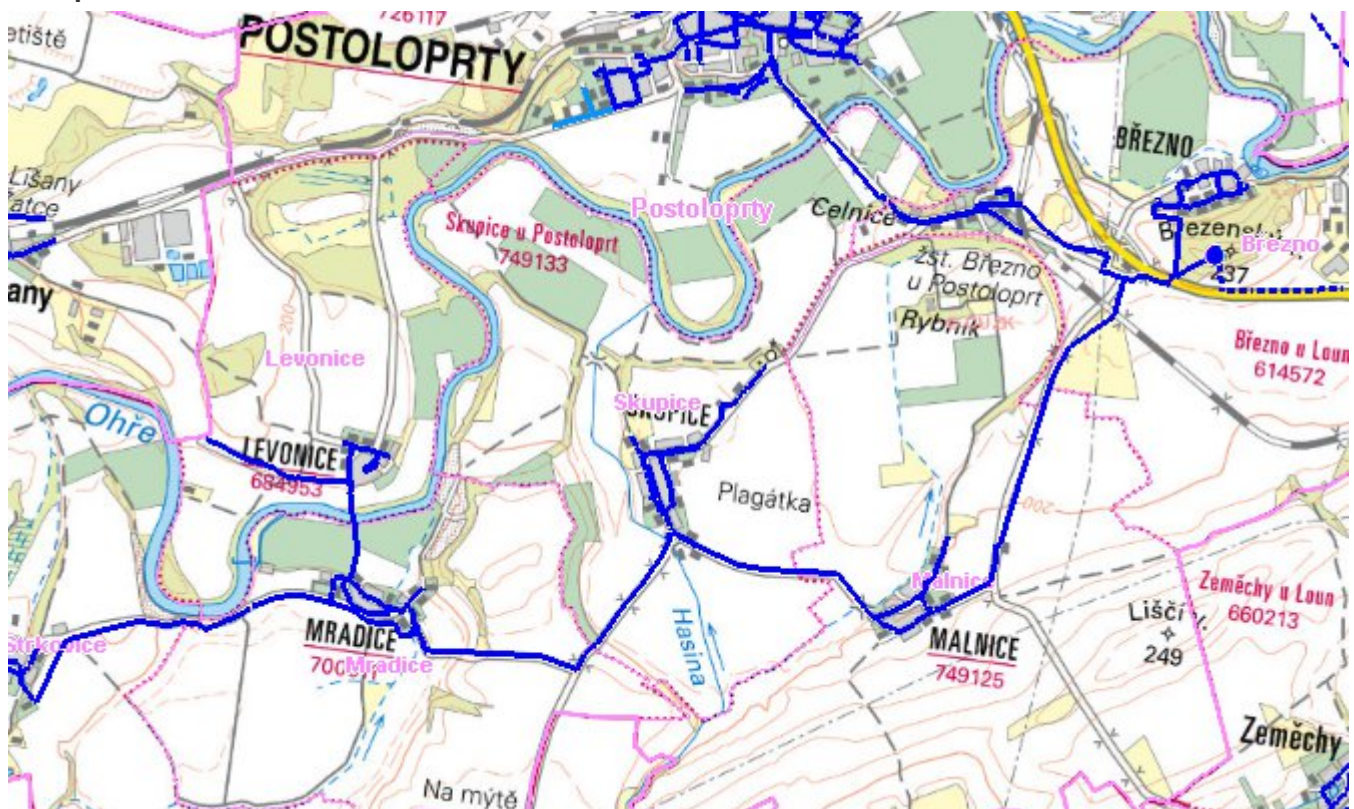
726117
etiště
POSTOLOPRTY
Lišany
átce
any
BŘEZNO
Postoloprty
Celnice
Skupice u Postoloprt
749133
Březenec
Březno
237
Žst. Březno u Postoloprt
Rybník
200
Levonice
Březno u Loun
614572
Ohře
Skupice
SKUPICE
LEVONICE
684953
Plagátka
200
Malnice
Zeměchy u Loun
660213
Strkovice
MRADICE
70C
Mradice
Hasina
MALNICE
749125
Liščí
249
Zeměchy
Na mýtě